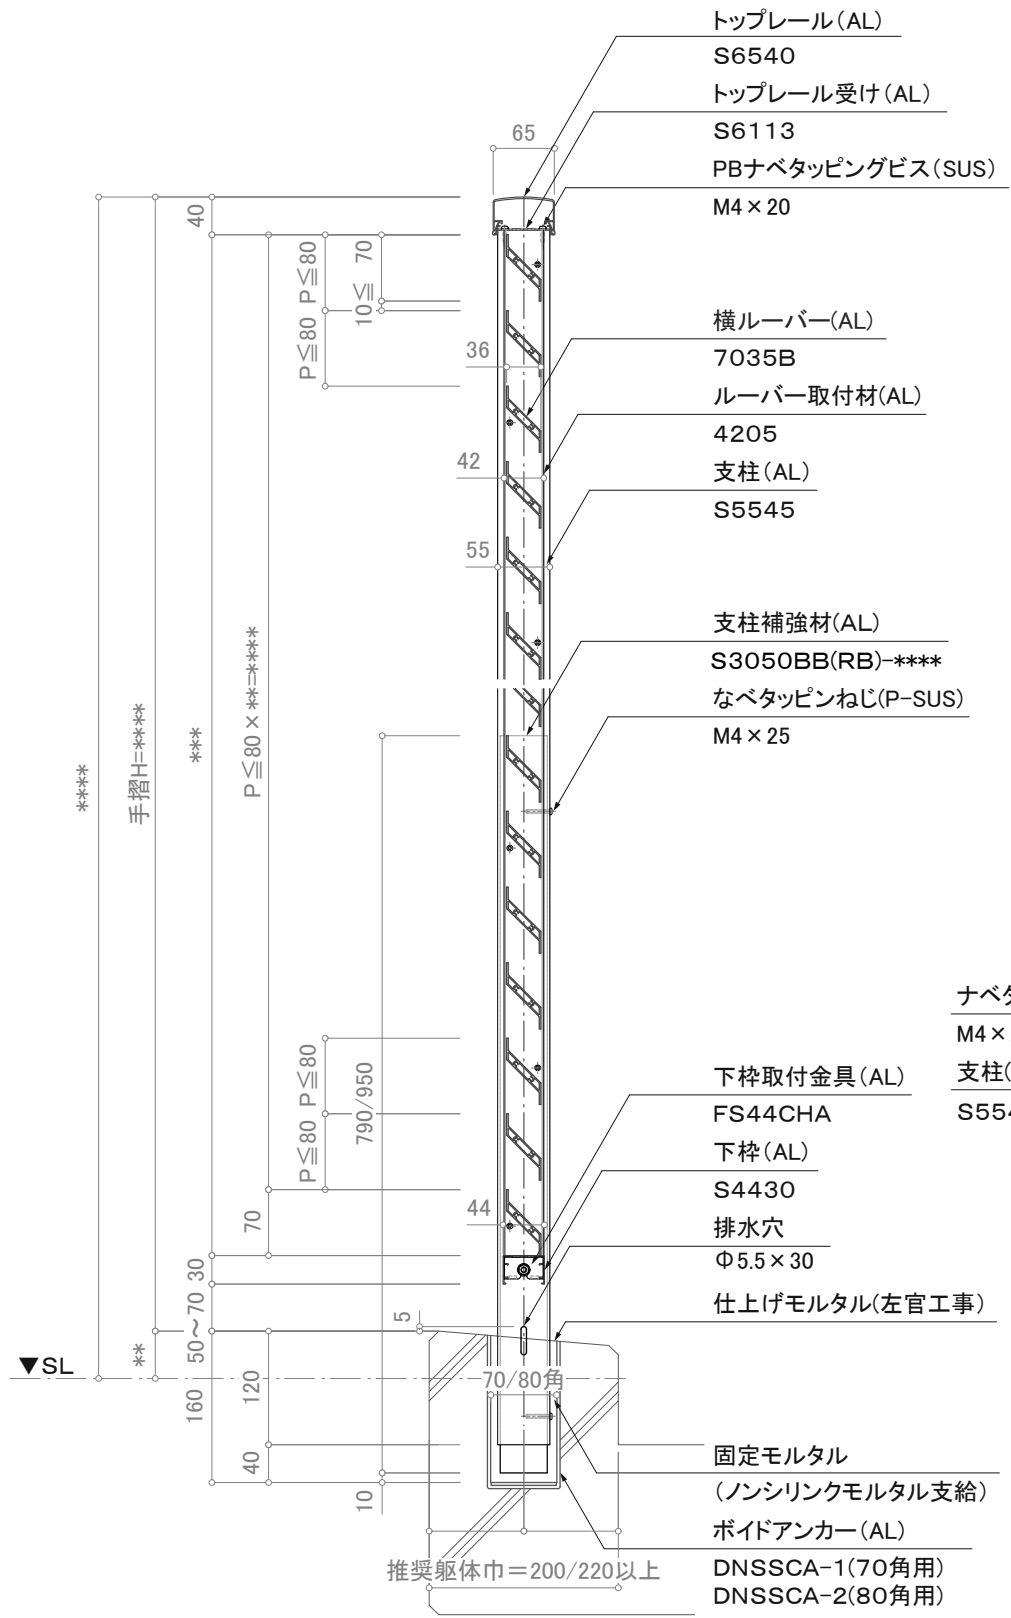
トップレール(AL)
S6540
トップレール受け(AL)
S6113
PBナベタッピングビス(SUS)
M4×20

65
40
70
P≦80 P≦80
10≦
P≦80×**=****
36
42
55
手摺H=****
****
***

横ルーバー(AL)
7035B
ルーバー取付材(AL)
4205
支柱(AL)
S5545

支柱補強材(AL)
S3050BB(RB)-****
なベタッピンねじ(P-SUS)
M4×25

ナベタ
M4×
支柱(
S554

P≦80 P≦80
790/950
70
44
30
50~70
5
**
▼SL
160
120
40
10

下枠取付金具(AL)
FS44CHA
下枠(AL)
S4430
排水穴
Φ5.5×30
仕上げモルタル(左官工事)

70/80角

固定モルタル
(ノンシリンクモルタル支給)
ボイドアンカー(AL)
DNSSCA-1(70角用)
DNSSCA-2(80角用)

推奨躯体巾=200/220以上